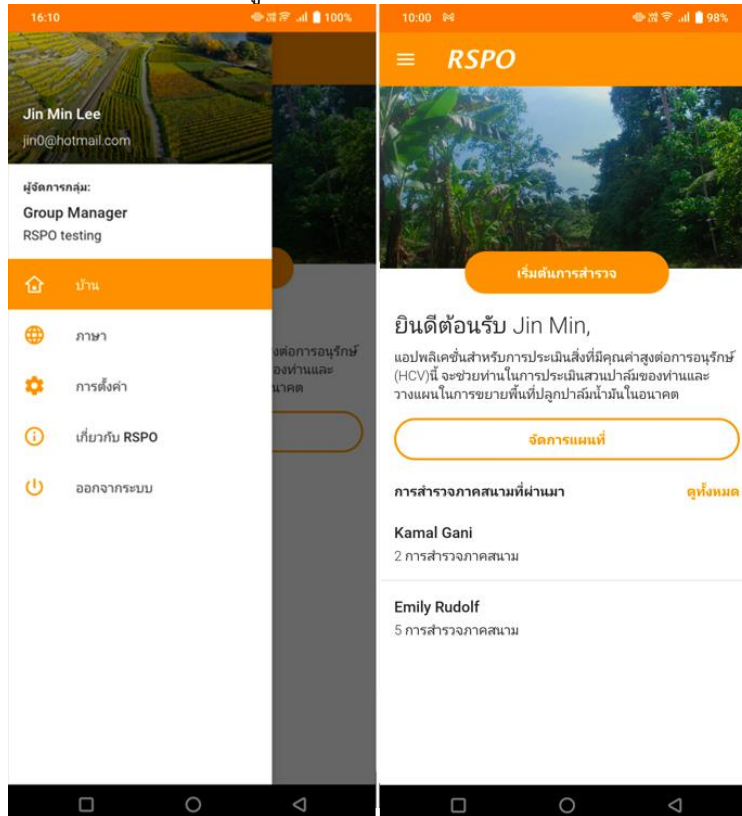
16:10 100%

Jin Min Lee
jin0@hotmail.com

ผู้จัดการกลุ่ม:
Group Manager
RSPO testing

บ้าน

ภาษา

การตั้งค่า

เกี่ยวกับ RSPO

ออกจากระบบ

10:00 98%

RSPO

เริ่มต้นการสำรวจ

ยินดีต้อนรับ Jin Min,

แอปพลิเคชั่นสำหรับการประเมินสิ่งที่มีคุณค่าสูงต่อการอนุรักษ์ (HCV)นี้ จะช่วยท่านในการประเมินสวนปาล์มของท่านและวางแผนในการขยายพื้นที่ปลูกปาล์มน้ำมันในอนาคต

จัดการแผนที่

การสำรวจภาคสนามที่ผ่านมา

ดูทั้งหมด

Kamal Gani
2 การสำรวจภาคสนาม

Emily Rudolf
5 การสำรวจภาคสนาม